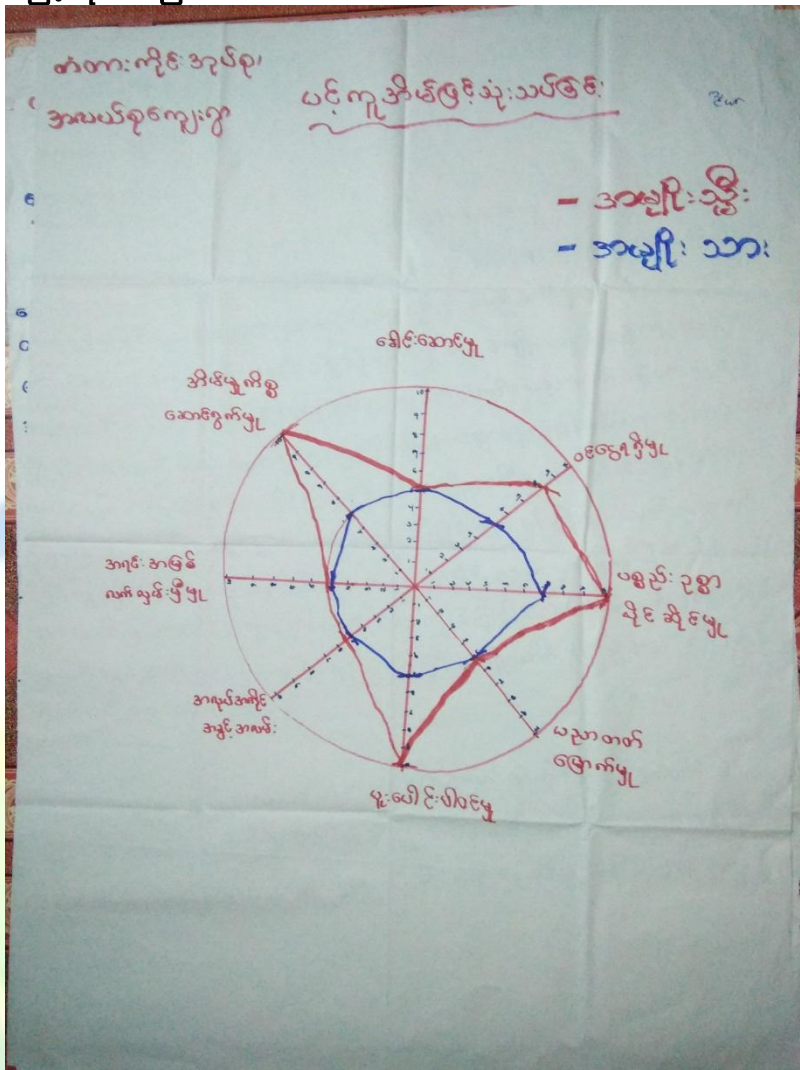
ဓာတ်တား ကိုင်း ဘုန်ရ
အာလယ်ရွာကျေးရွာ
ပြင်ကွင်းအိမ်ဖြစ်ပုံ သုံးသပ်ခြင်း
ဦးမ

- အမျိုးသမီး
- အမျိုးသား

ခေါင်းဆောင်မှု
အိမ်ထောင်မှုကိစ္စ ဆောင်ရွက်မှု
ဝင်ငွေရရှိမှု
ပစ္စည်းဥစ္စာ ပိုင်ဆိုင်မှု
အရင်းအမြစ် လက်လှမ်းမီမှု
အရပ်အကျိုး အလုပ်အကိုင်
ပညာတတ် မြောက်မှု
ပူးပေါင်းပါဝင်မှု